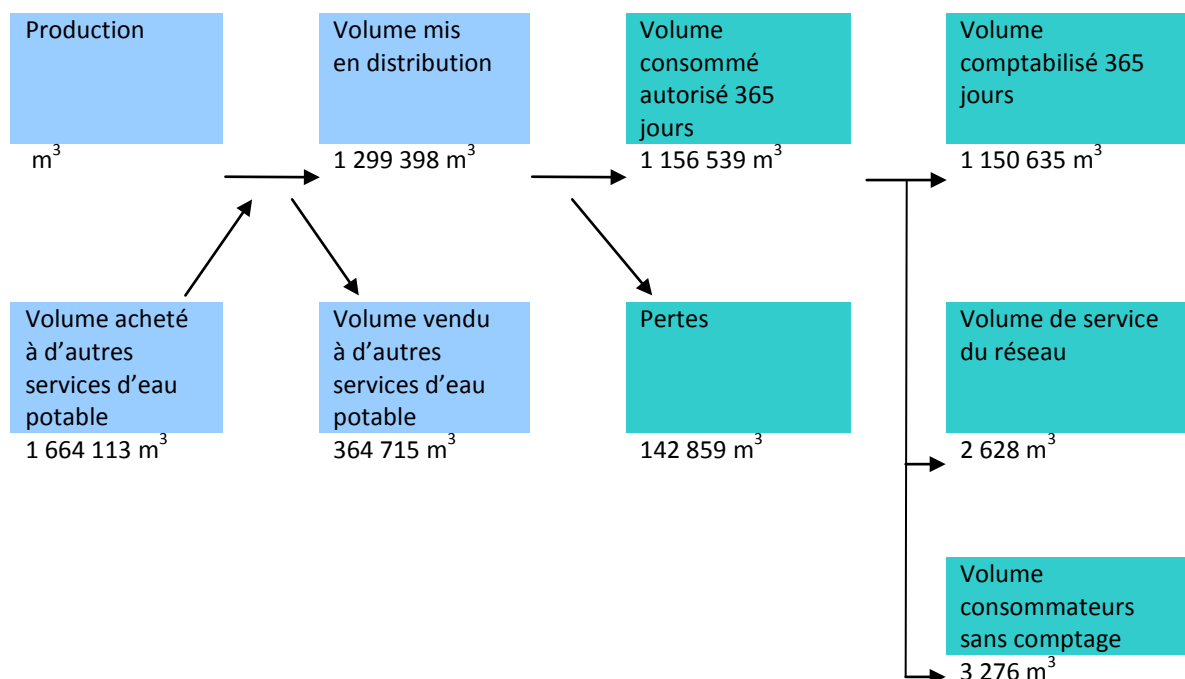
Production

$m^3$

Volume mis en distribution

1 299 398 $m^3$

Volume consommé autorisé 365 jours

1 156 539 $m^3$

Volume comptabilisé 365 jours

1 150 635 $m^3$

Volume acheté à d’autres services d’eau potable

1 664 113 $m^3$

Volume vendu à d’autres services d’eau potable

364 715 $m^3$

Pertes

142 859 $m^3$

Volume de service du réseau

2 628 $m^3$

Volume consommateurs sans comptage

3 276 $m^3$